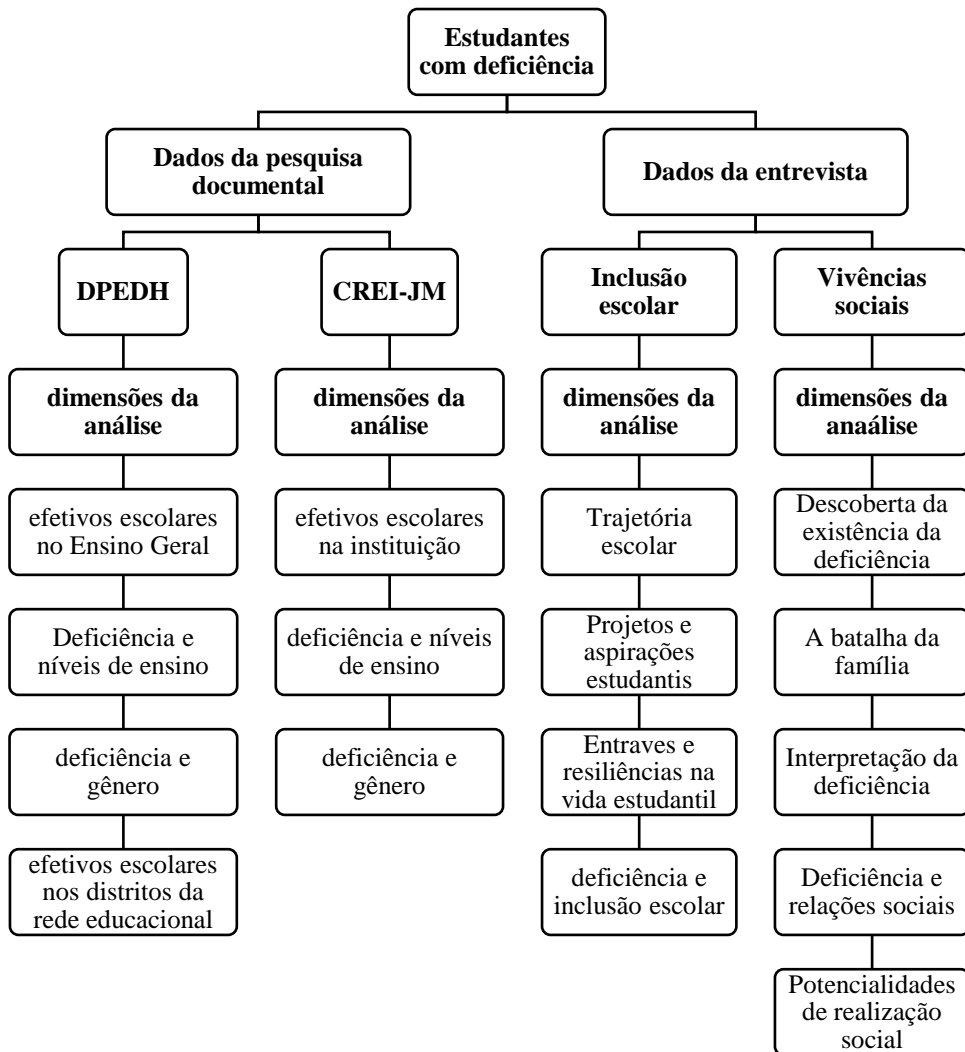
Estudantes com deficiência

Dados da pesquisa documental

Dados da entrevista

DPEDH

CREI-JM

Inclusão escolar

Vivências sociais

dimensões da análise

efetivos escolares no Ensino Geral

Deficiência e níveis de ensino

deficiência e gênero

efetivos escolares nos distritos da rede educacional

dimensões da análise

efetivos escolares na instituição

deficiência e níveis de ensino

deficiência e gênero

dimensões da análise

Trajetória escolar

Projetos e aspirações estudantis

Entraves e resiliências na vida estudantil

deficiência e inclusão escolar

dimensões da anaálise

Descoberta da existência da deficiência

A batalha da família

Interpretação da deficiência

Deficiência e relações sociais

Potencialidades de realização social